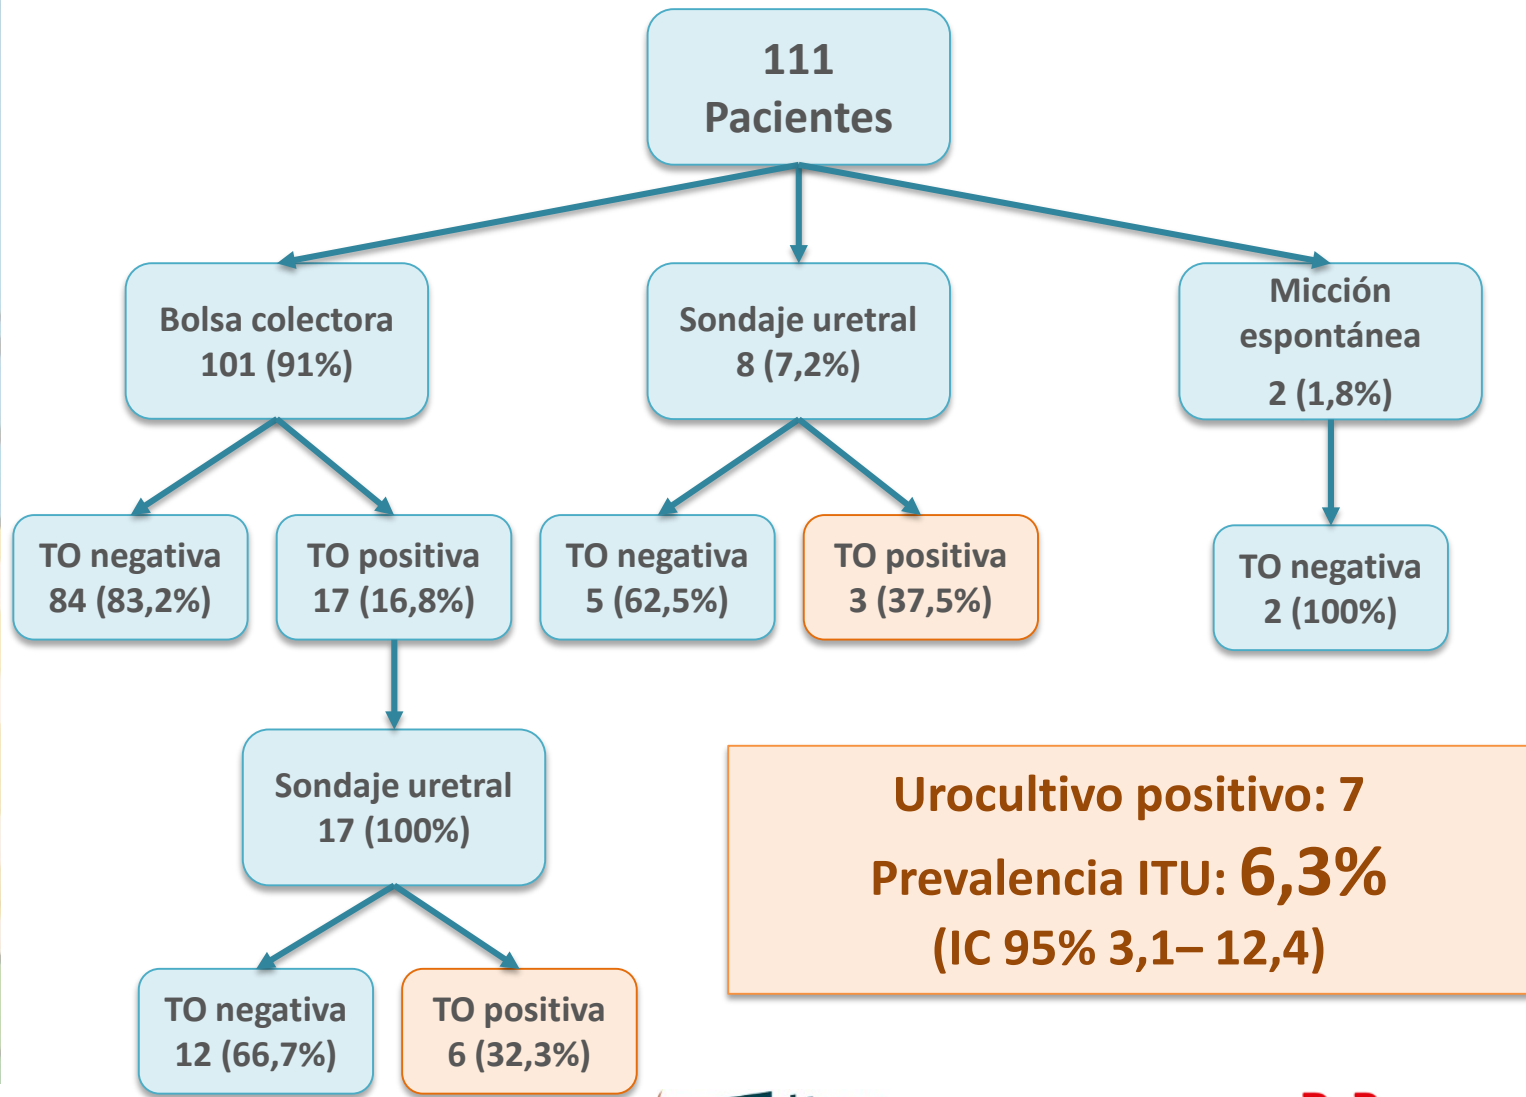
111
Pacientes

Bolsa colectora
101 (91%)

Sondaje uretral
8 (7,2%)

Micción espontánea
2 (1,8%)

TO negativa
84 (83,2%)

TO positiva
17 (16,8%)

TO negativa
5 (62,5%)

TO positiva
3 (37,5%)

TO negativa
2 (100%)

Sondaje uretral
17 (100%)

TO negativa
12 (66,7%)

TO positiva
6 (32,3%)

Urocultivo positivo: 7
Prevalencia ITU: 6,3%
(IC 95% 3,1– 12,4)